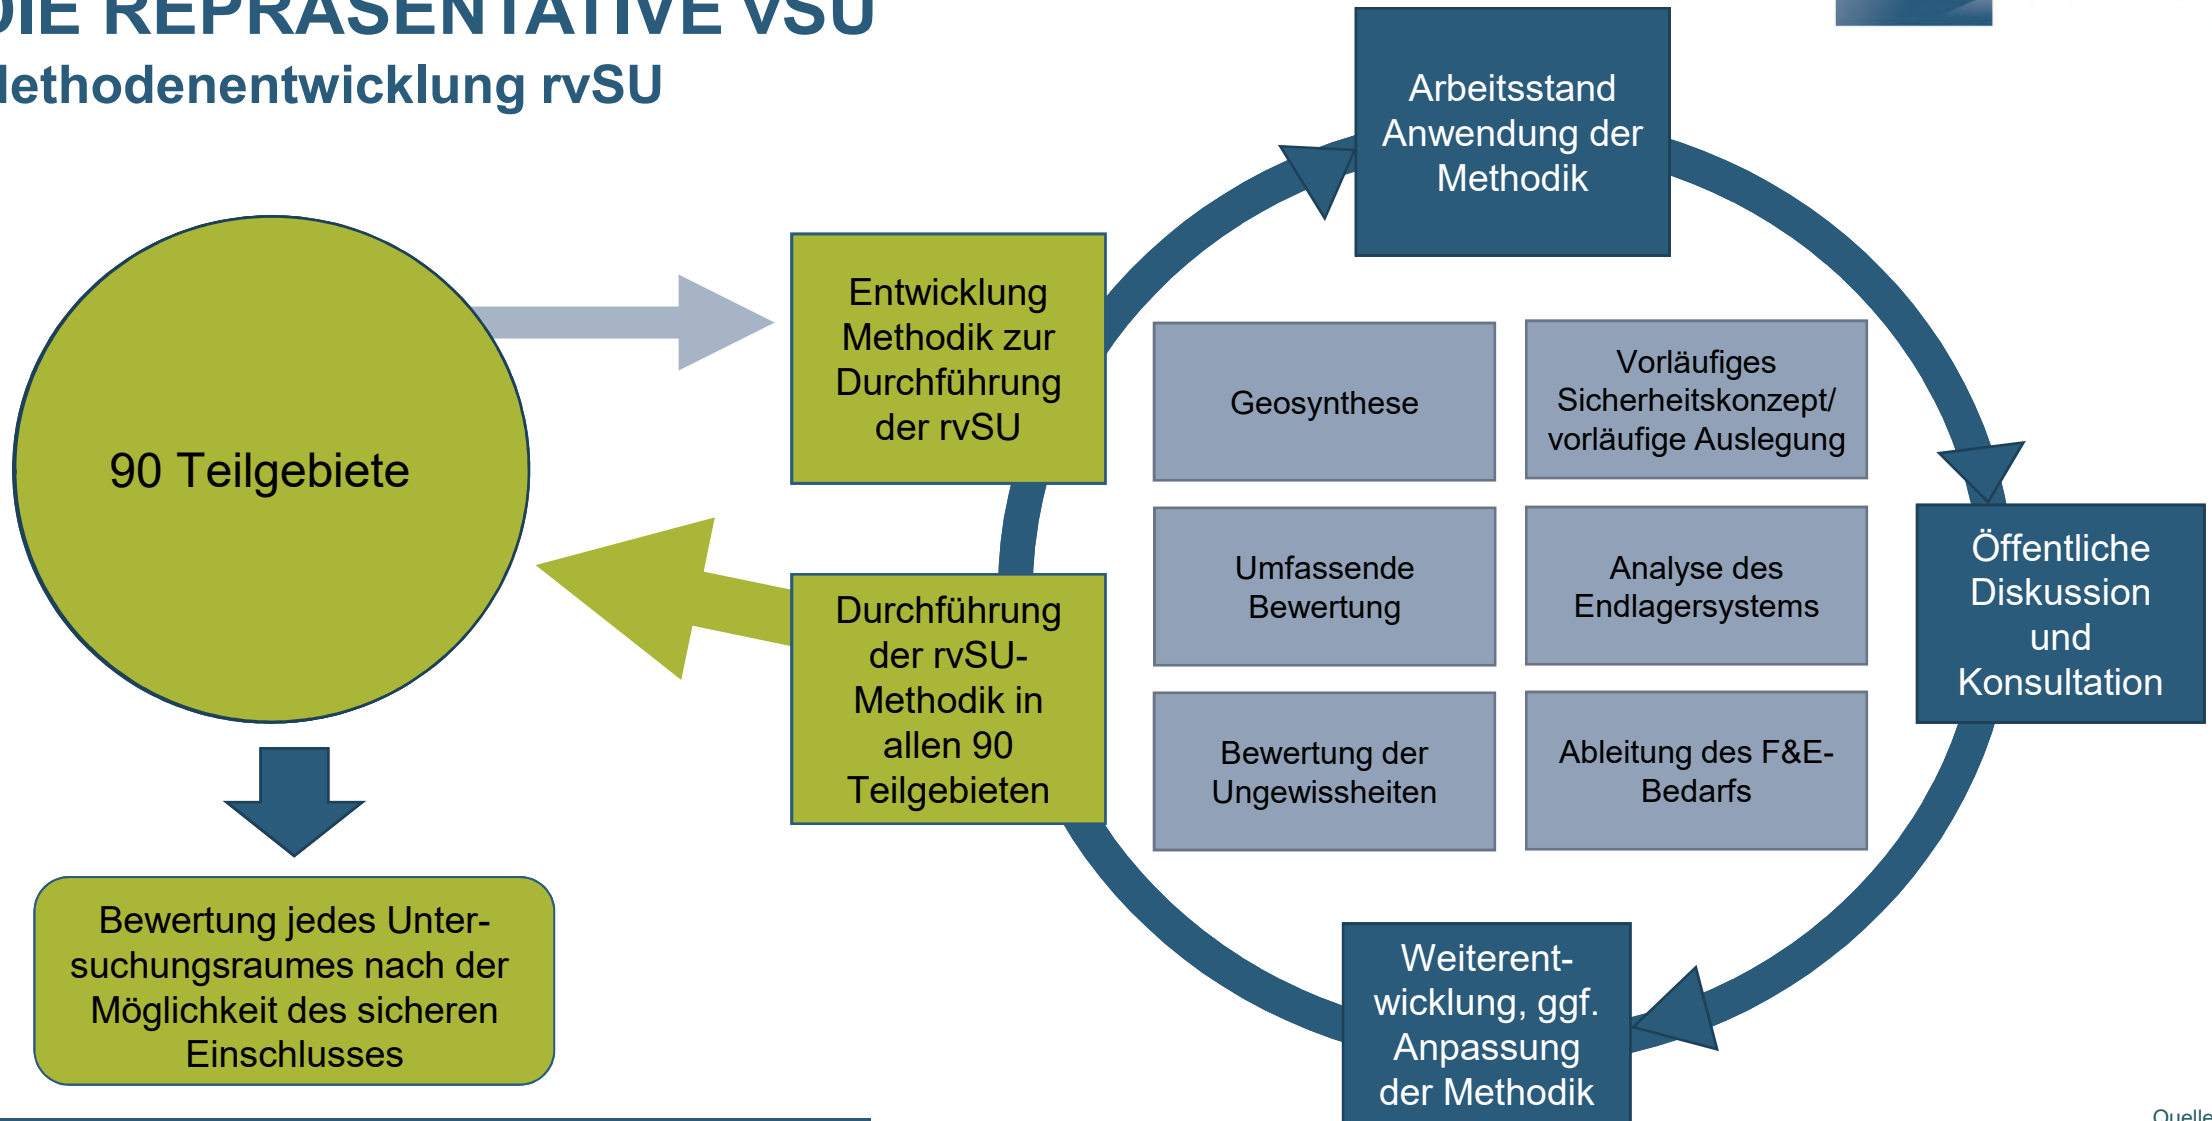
IE REPRÄSENTATIVE VSU
lethodenentwicklung rvSU

90 Teilgebiete

Entwicklung Methodik zur Durchführung der rvSU

Durchführung der rvSU-Methodik in allen 90 Teilgebieten

Bewertung jedes Untersuchungsraumes nach der Möglichkeit des sicheren Einschlusses

Arbeitsstand Anwendung der Methodik

Geosynthese

Vorläufiges Sicherheitskonzept/ vorläufige Auslegung

Umfassende Bewertung

Analyse des Endlagersystems

Bewertung der Ungewissheiten

Ableitung des F&E-Bedarfs

Öffentliche Diskussion und Konsultation

Weiterentwicklung, ggf. Anpassung der Methodik

Quelle